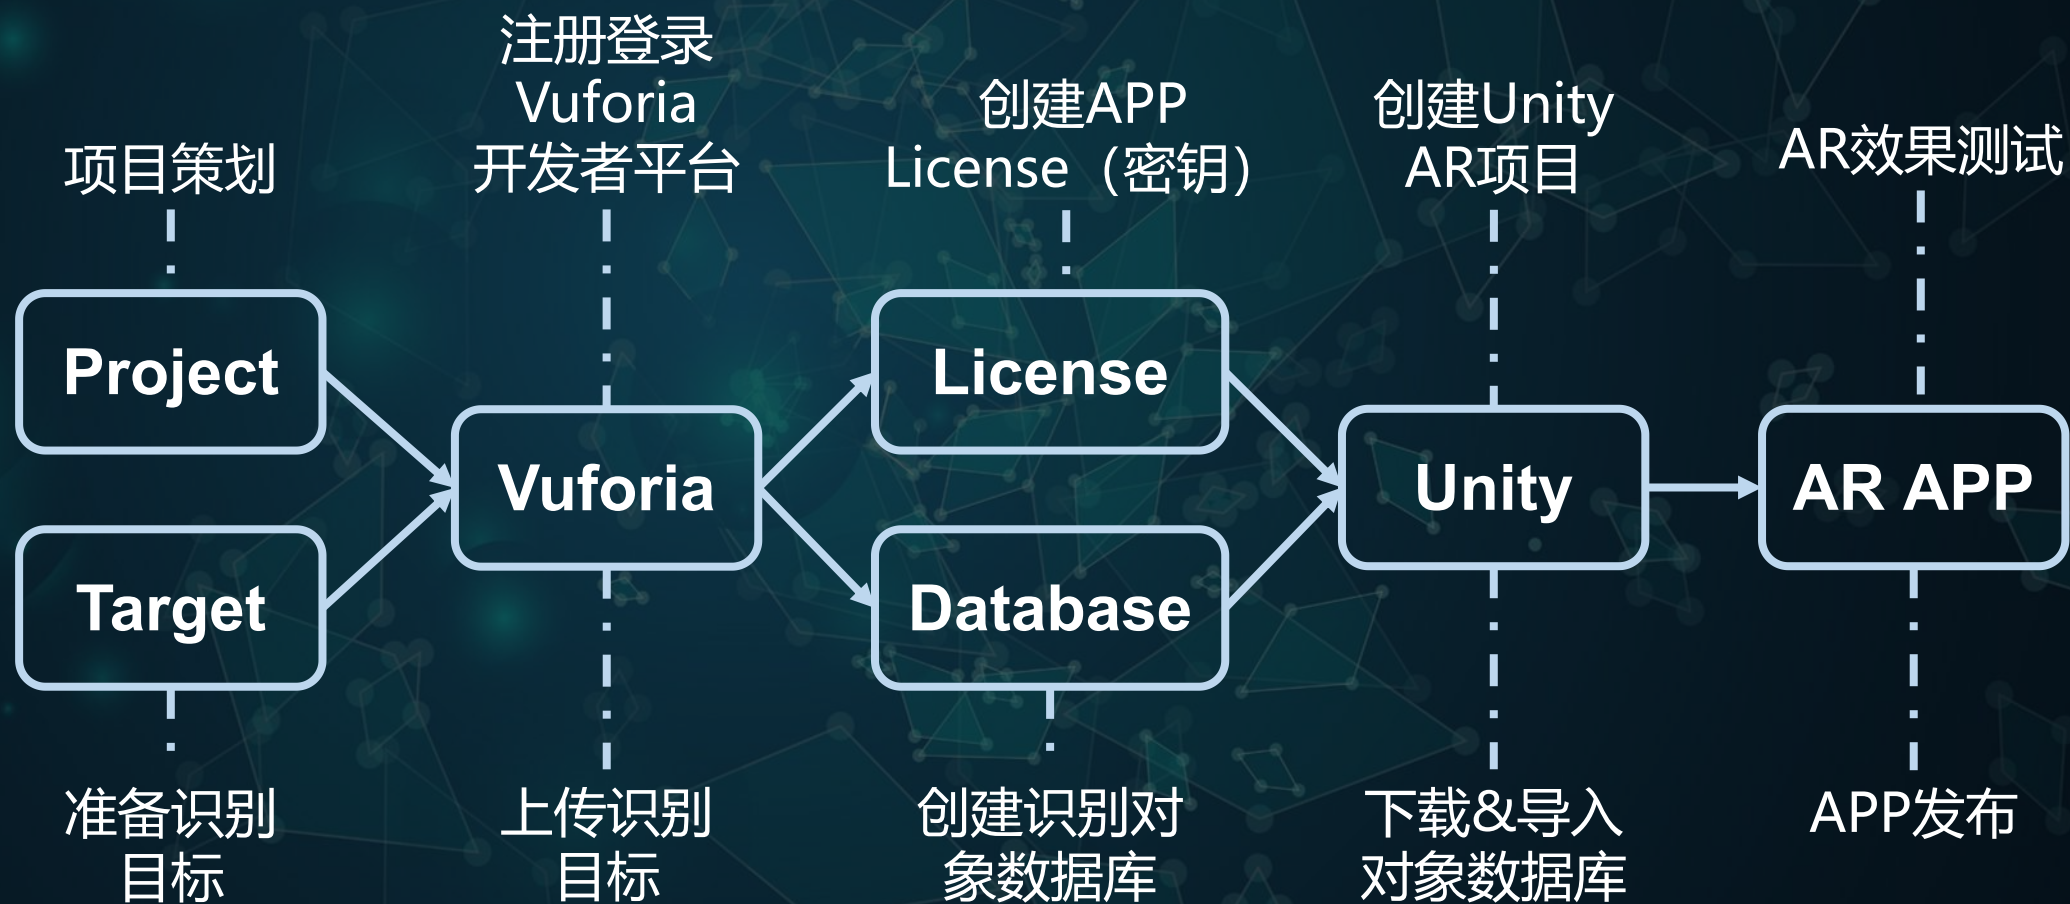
项目策划

注册登录
Vuforia
开发者平台

创建APP
License（密钥）

创建Unity
AR项目

AR效果测试

Project

Target

Vuforia

License

Database

Unity

AR APP

准备识别
目标

上传识别
目标

创建识别对
象数据库

下载&导入
对象数据库

APP发布